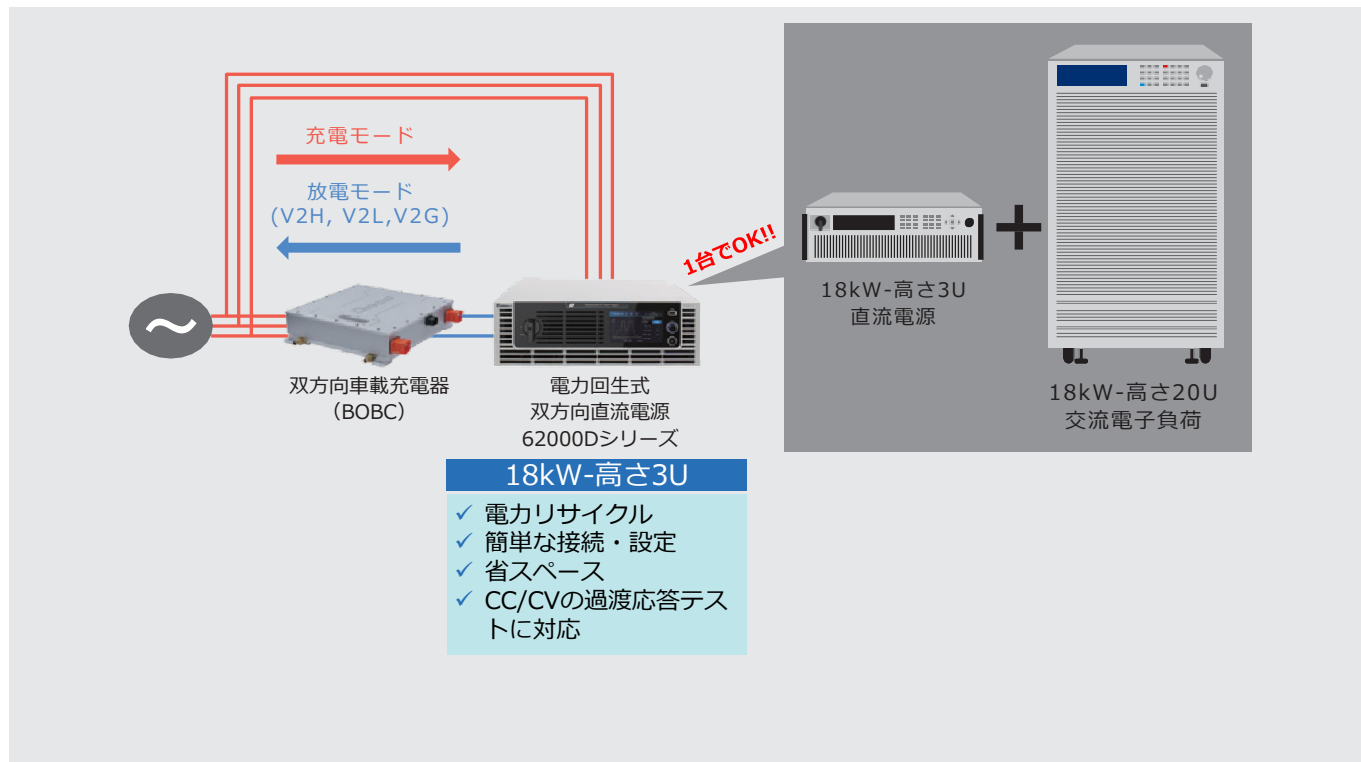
充電モード

放電モード
(V2H, V2L,V2G)

~

双方向車載充電器
(BOBC)

電力回生式
双方向直流電源
62000Dシリーズ

1台でOK!!

18kW-高さ3U
直流電源

+

18kW-高さ20U
交流電子負荷

18kW-高さ3U

✓ 電力リサイクル
✓ 簡単な接続・設定
✓ 省スペース
✓ CC/CVの過渡応答テストに対応